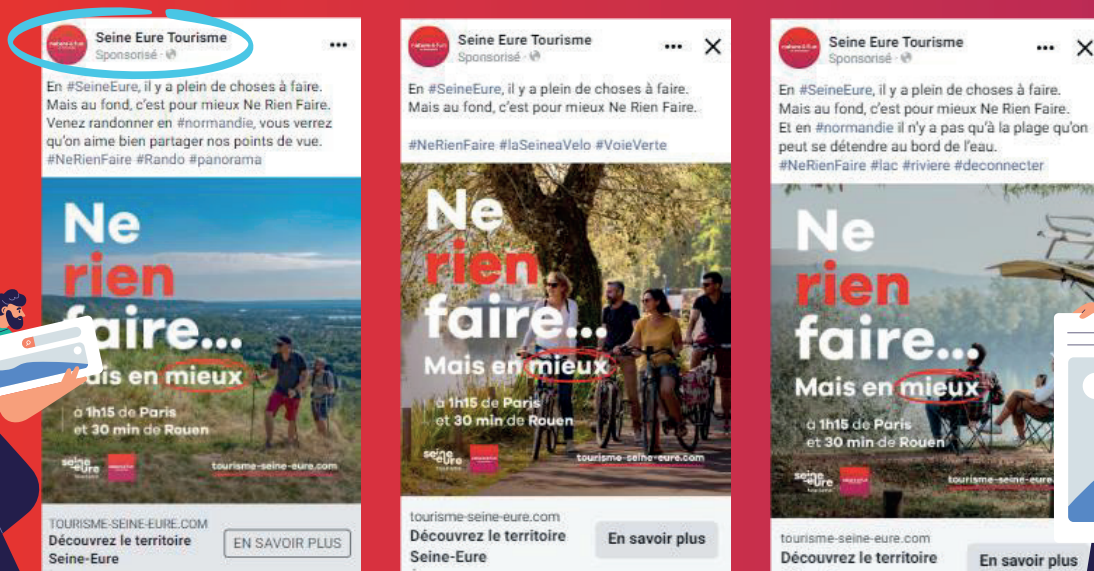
Seine Eure Tourisme
Sponsorisé ·

En #SeineEure, il y a plein de choses à faire. Mais au fond, c'est pour mieux Ne Rien Faire. Venez randonner en #normandie, vous verrez qu'on aime bien partager nos points de vue. #NeRienFaire #Rando #panorama

Ne rien faire...
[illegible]ais en mieux
à 1h15 de Paris et 30 min de Rouen
seine eure
tourisme-seine-eure.com

TOURISME-SEINE-EURE.COM
Découvrez le territoire Seine-Eure
EN SAVOIR PLUS

Seine Eure Tourisme
Sponsorisé ·

En #SeineEure, il y a plein de choses à faire. Mais au fond, c'est pour mieux Ne Rien Faire.

#NeRienFaire #laSeineaVelo #VoieVerte

Ne rien faire...
Mais en mieux
à 1h15 de Paris et 30 min de Rouen
seine eure
tourisme-seine-eure.com

tourisme-seine-eure.com
Découvrez le territoire Seine-Eure
En savoir plus

Seine Eure Tourisme
Sponsorisé ·

En #SeineEure, il y a plein de choses à faire. Mais au fond, c'est pour mieux Ne Rien Faire. Et en #normandie il n'y a pas qu'à la plage qu'on peut se détendre au bord de l'eau. #NeRienFaire #lac #riviere #deconnecter

Ne rien faire...
Mais en mieux
à 1h15 de Paris et 30 min de Rouen
seine eure
tourisme-seine-eure.com

tourisme-seine-eure.com
Découvrez le territoire
En savoir plus